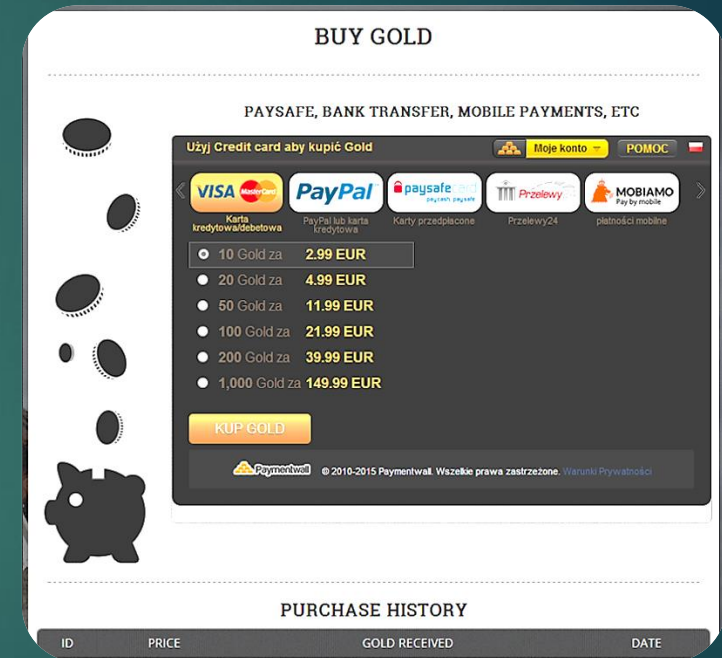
BUY GOLD

PAYSAFE, BANK TRANSFER, MOBILE PAYMENTS, ETC

Użyj Credit card aby kupić Gold

Moje konto

POMOC

VISA MasterCard
Karta kredytowa/debetowa

PayPal
PayPal lub karta kredytowa

paysafecard
Karty przedpłacone

Przelewy
Przelewy24

MOBIAMO Pay by mobile
płatności mobilne

10 Gold za 2.99 EUR
20 Gold za 4.99 EUR
50 Gold za 11.99 EUR
100 Gold za 21.99 EUR
200 Gold za 39.99 EUR
1,000 Gold za 149.99 EUR

KUP GOLD

Paymentwall © 2010-2015 Paymentwall. Wszelkie prawa zastrzeżone. Warunki Prywatności

PURCHASE HISTORY

| ID | PRICE | GOLD RECEIVED | DATE |
|---|---|---|---|